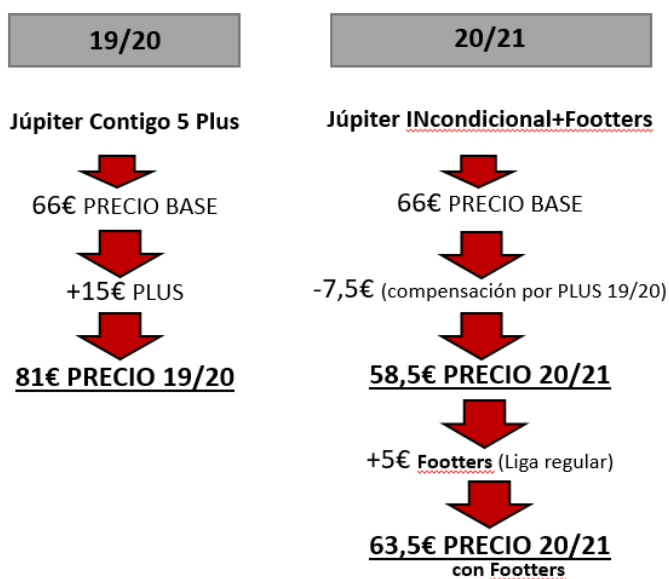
19/20

Júpiter Contigo 5 Plus

66€ PRECIO BASE

+15€ PLUS

81€ PRECIO 19/20

20/21

Júpiter INcondicional+Footters

66€ PRECIO BASE

-7,5€ (compensación por PLUS 19/20)

58,5€ PRECIO 20/21

+5€ Footters (Liga regular)

63,5€ PRECIO 20/21
con Footters